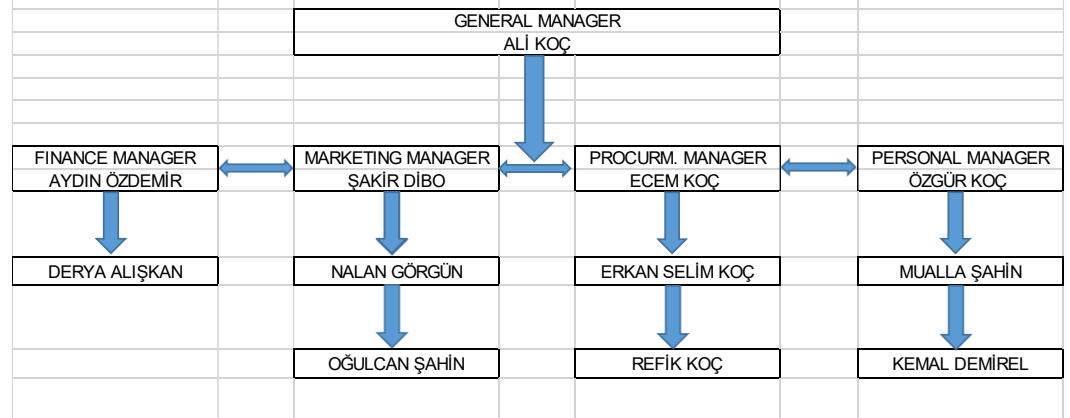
GENERAL MANAGER
ALİ KOÇ

FINANCE MANAGER
AYDIN ÖZDEMİR

MARKETING MANAGER
ŞAKİR DİBO

PROCURM. MANAGER
ECEM KOÇ

PERSONAL MANAGER
ÖZGÜR KOÇ

DERYA ALIŞKAN

NALAN GÖRGÜN

ERKAN SELİM KOÇ

MUALLA ŞAHİN

OĞULCAN ŞAHİN

REFİK KOÇ

KEMAL DEMİREL